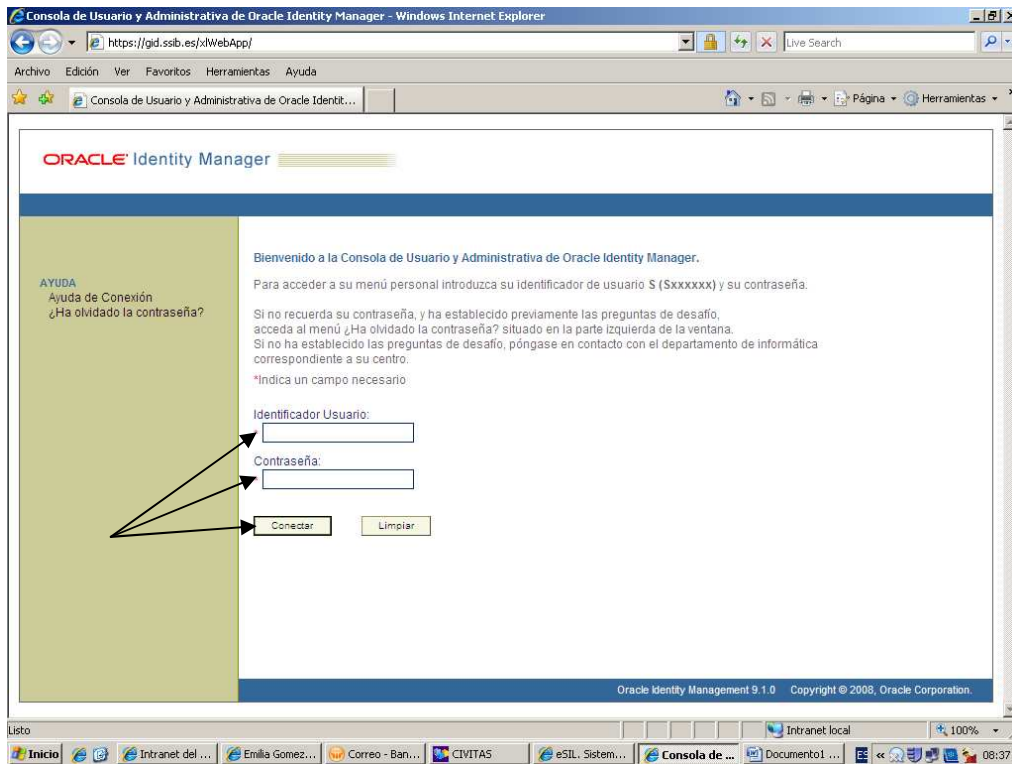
Consola de Usuario y Administrativa de Oracle Identity Manager - Windows Internet Explorer

https://gid.ssib.es/xlWebApp/

Live Search

Archivo Edición Ver Favoritos Herramientas Ayuda

Consola de Usuario y Administrativa de Oracle Identit...

Página Herramientas

ORACLE Identity Manager

AYUDA
Ayuda de Conexión
¿Ha olvidado la contraseña?

Bienvenido a la Consola de Usuario y Administrativa de Oracle Identity Manager.

Para acceder a su menú personal introduzca su identificador de usuario S (Sxxxxxx) y su contraseña.

Si no recuerda su contraseña, y ha establecido previamente las preguntas de desafío, acceda al menú ¿Ha olvidado la contraseña? situado en la parte izquierda de la ventana.
Si no ha establecido las preguntas de desafío, póngase en contacto con el departamento de informática correspondiente a su centro.

*Indica un campo necesario

Identificador Usuario:

Contraseña:

Conectar Limpiar

Oracle Identity Management 9.1.0 Copyright © 2008, Oracle Corporation.

Listo

Intranet local 100%

Inicio Intranet del ... Emilia Gomez... Correo - Ban... CIVITAS eSIL. Sistem... Consola de ... Documento1 ... ES 08:37